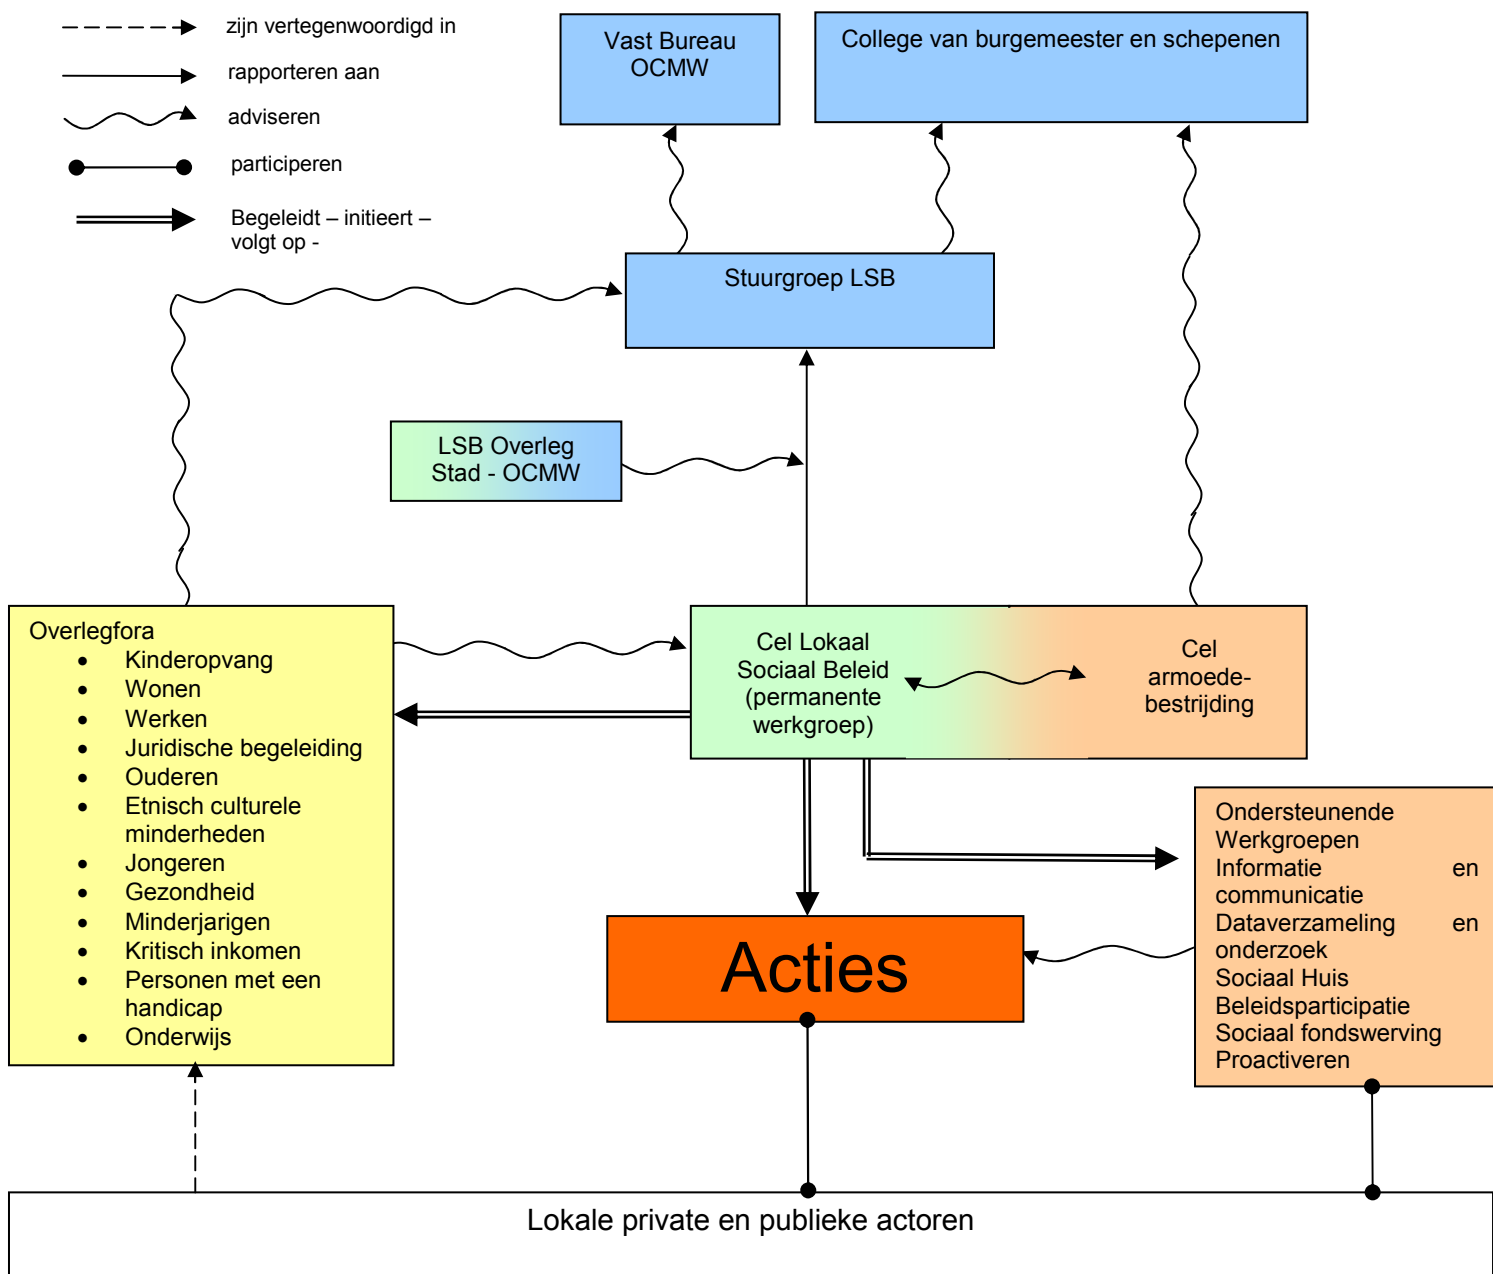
zijn vertegenwoordigd in

rapporteren aan

adviseren

participeren

Begeleidt – initieert – volgt op -

Vast Bureau OCMW

College van burgemeester en schepenen

Stuurgroep LSB

LSB Overleg Stad - OCMW

Overlegfora
- Kinderopvang
- Wonen
- Werken
- Juridische begeleiding
- Ouderen
- Etnisch culturele minderheden
- Jongeren
- Gezondheid
- Minderjarigen
- Kritisch inkomen
- Personen met een handicap
- Onderwijs

Cel Lokaal Sociaal Beleid (permanente werkgroep)

Cel armoede-bestrijding

Ondersteunende Werkgroepen
Informatie en communicatie
Dataverzameling en onderzoek
Sociaal Huis
Beleidsparticipatie
Sociaal fondswerving
Proactiveren

Acties

Lokale private en publieke actoren